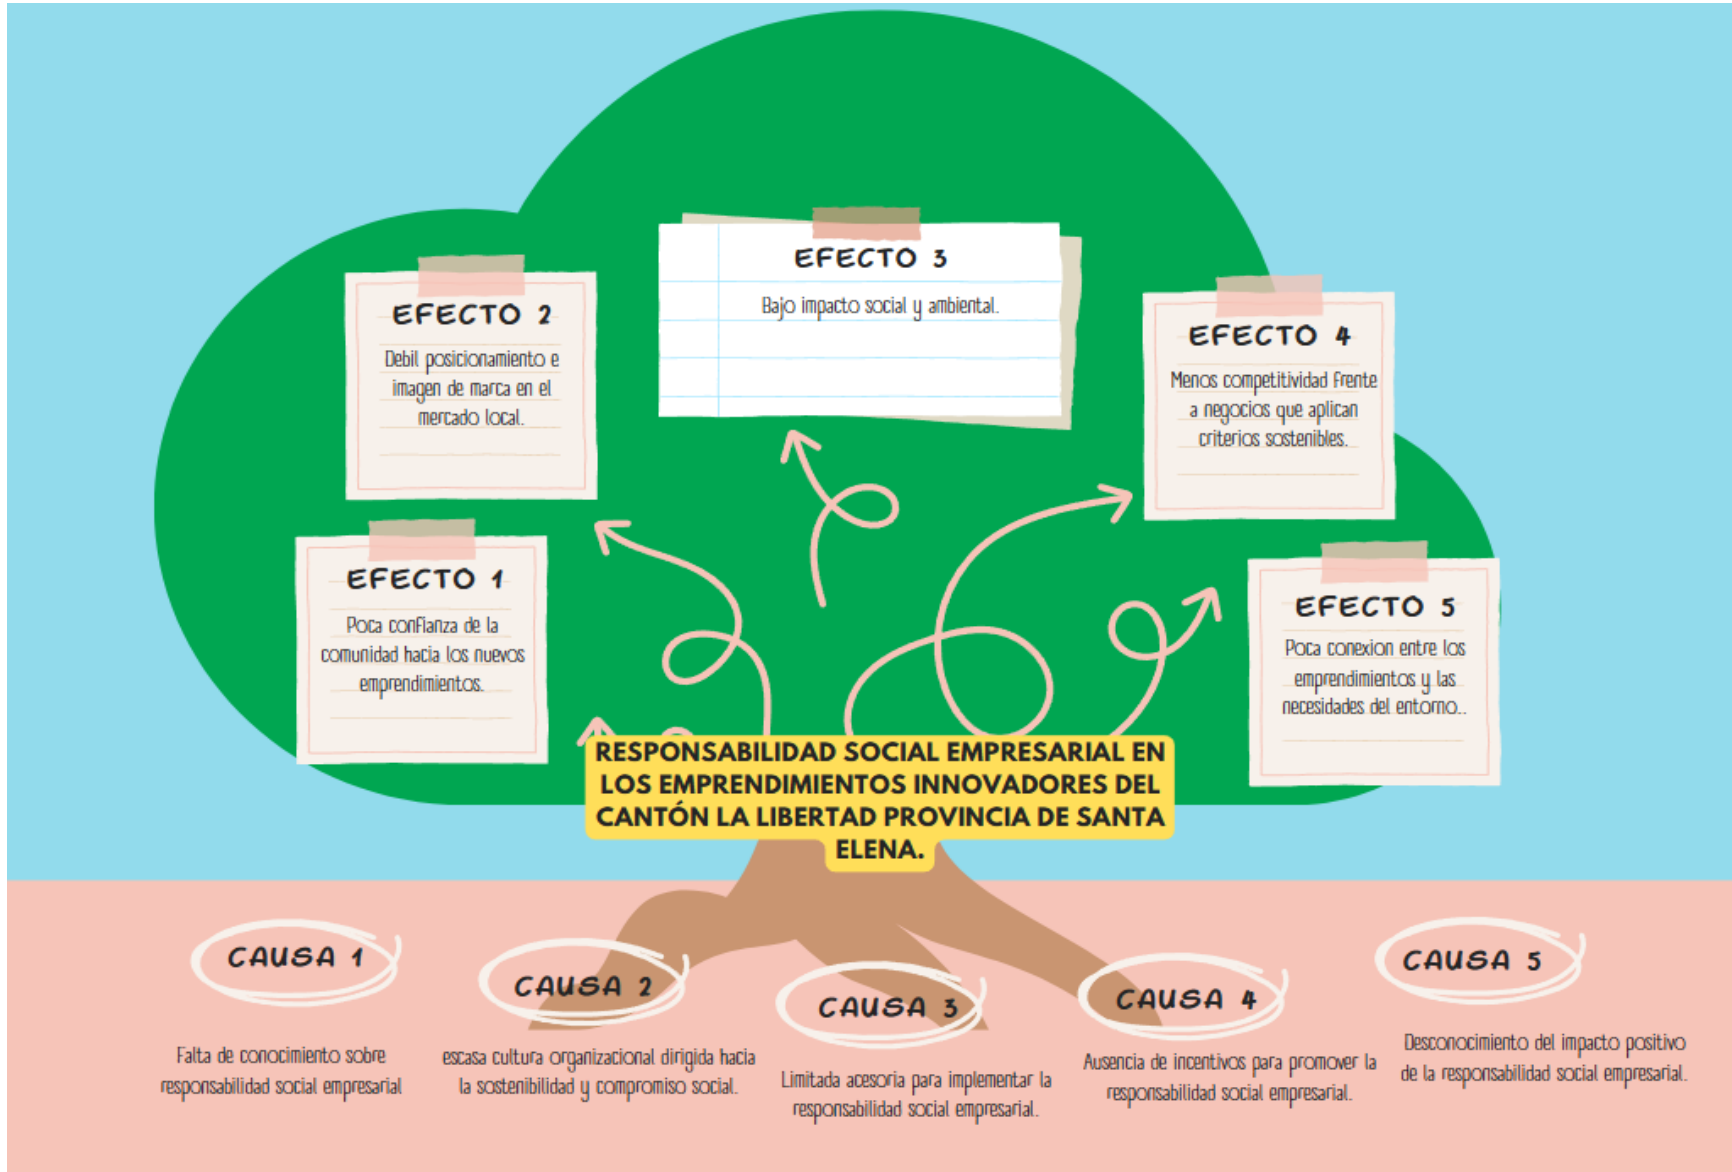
EFECTO 3

Bajo impacto social y ambiental.

EFECTO 2

Debil posicionamiento e imagen de marca en el mercado local.

EFECTO 4

Menos competitividad frente a negocios que aplican criterios sostenibles.

EFECTO 1

Poca confianza de la comunidad hacia los nuevos emprendimientos.

EFECTO 5

Poca conexion entre los emprendimientos y las necesidades del entorno..

RESPONSABILIDAD SOCIAL EMPRESARIAL EN LOS EMPRENDIMIENTOS INNOVADORES DEL CANTÓN LA LIBERTAD PROVINCIA DE SANTA ELENA.

CAUSA 1

Falta de conocimiento sobre responsabilidad social empresarial

CAUSA 2

escasa cultura organizacional dirigida hacia la sostenibilidad y compromiso social.

CAUSA 3

Limitada acesoria para implementar la responsabilidad social empresarial.

CAUSA 4

Ausencia de incentivos para promover la responsabilidad social empresarial.

CAUSA 5

Desconocimiento del impacto positivo de la responsabilidad social empresarial.